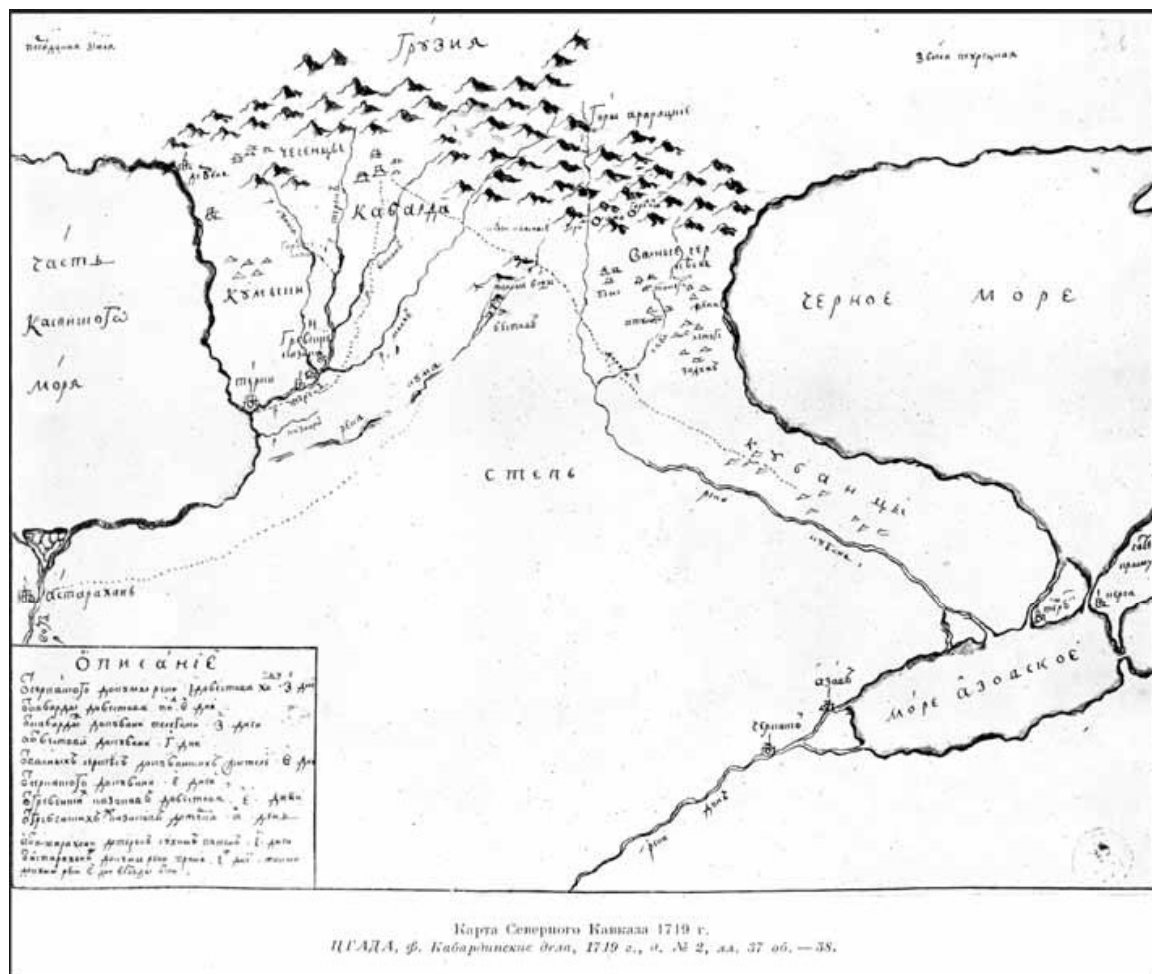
Грузия

Звѣзда полуденная

Горы арарацкие

чеченцы

Кабарда

часть Каспийского моря

Кумыки

Гребенцы

Терки

Черное море

степь

кубанцы

Астрахань

азовъ

Черкаской

море азовское

Дон

ОПИСАНIЕ
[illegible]

Карта Северного Кавказа 1719 г.
ЦГАДА, ф. Кабардинские дела, 1719 г., о. № 2, лл. 37 об. — 38.